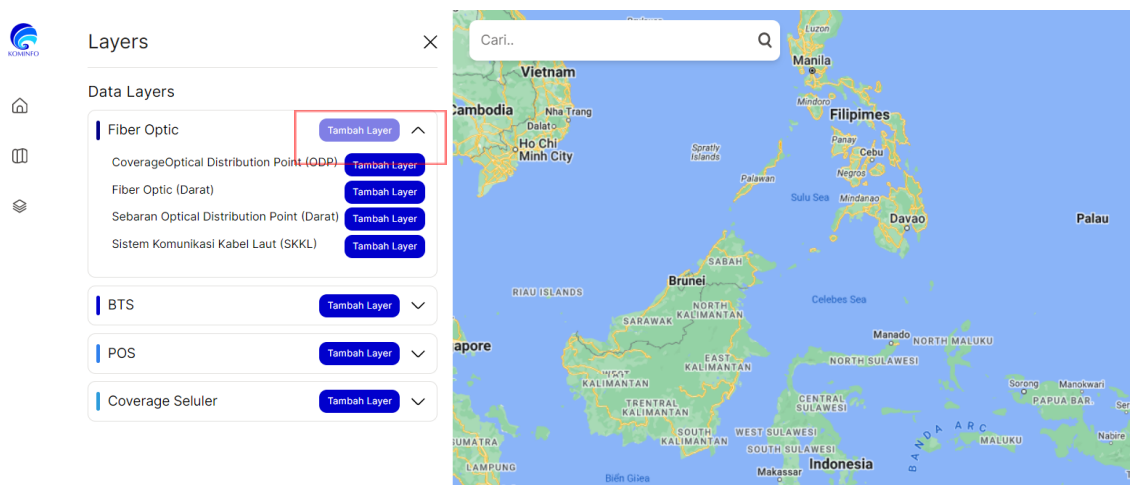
KOMINFO

Layers

Data Layers

Fiber Optic
Tambah Layer

CoverageOptical Distribution Point (ODP)
Tambah Layer
Fiber Optic (Darat)
Tambah Layer
Sebaran Optical Distribution Point (Darat)
Tambah Layer
Sistem Komunikasi Kabel Laut (SKKL)
Tambah Layer

BTS
Tambah Layer

POS
Tambah Layer

Coverage Seluler
Tambah Layer

Cari..

Luzon
Vietnam
Manila
Cambodia
Nha Trang
Mindoro
Filipines
Dalat
Ho Chi Minh City
Spratly Islands
Panay
Cebu
Negros
Palawan
Sulu Sea
Mindanao
Davao
Palau
Brunei
SABAH
RIAU ISLANDS
NORTH KALIMANTAN
SARAWAK
Celebes Sea
apore
Manado
NORTH MALUKU
EAST KALIMANTAN
NORTH SULAWESI
WEST KALIMANTAN
Sorong
Manokwari
CENTRAL KALIMANTAN
CENTRAL SULAWESI
PAPUA BAR
SOUTH KALIMANTAN
WEST SULAWESI
BANDA ARC
MALUKU
SUMATRA
SOUTH SULAWESI
Nabire
LAMPUNG
Makassar
Indonesia
Biển Giữa